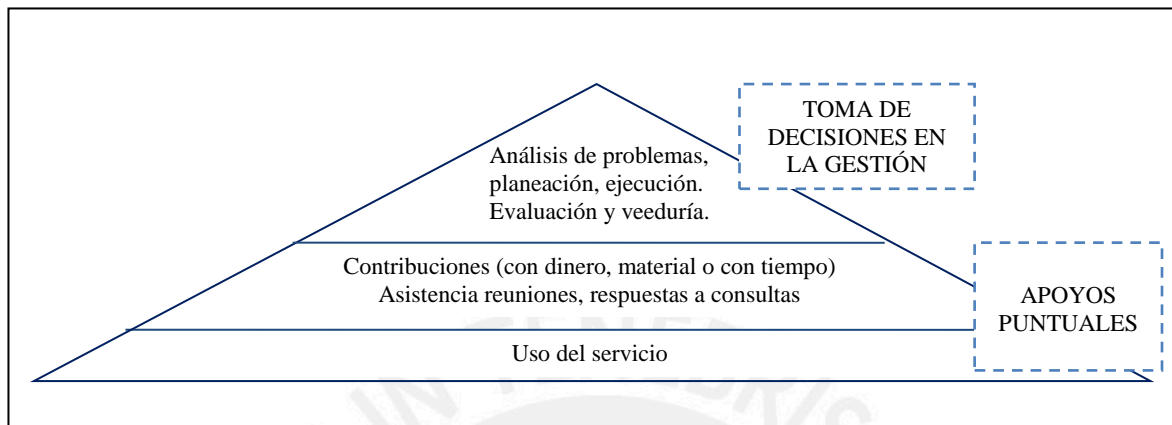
TOMA DE DECISIONES EN LA GESTIÓN

Análisis de problemas, planeación, ejecución. Evaluación y veeduría.

Contribuciones (con dinero, material o con tiempo)
Asistencia reuniones, respuestas a consultas

APOYOS PUNTUALES

Uso del servicio